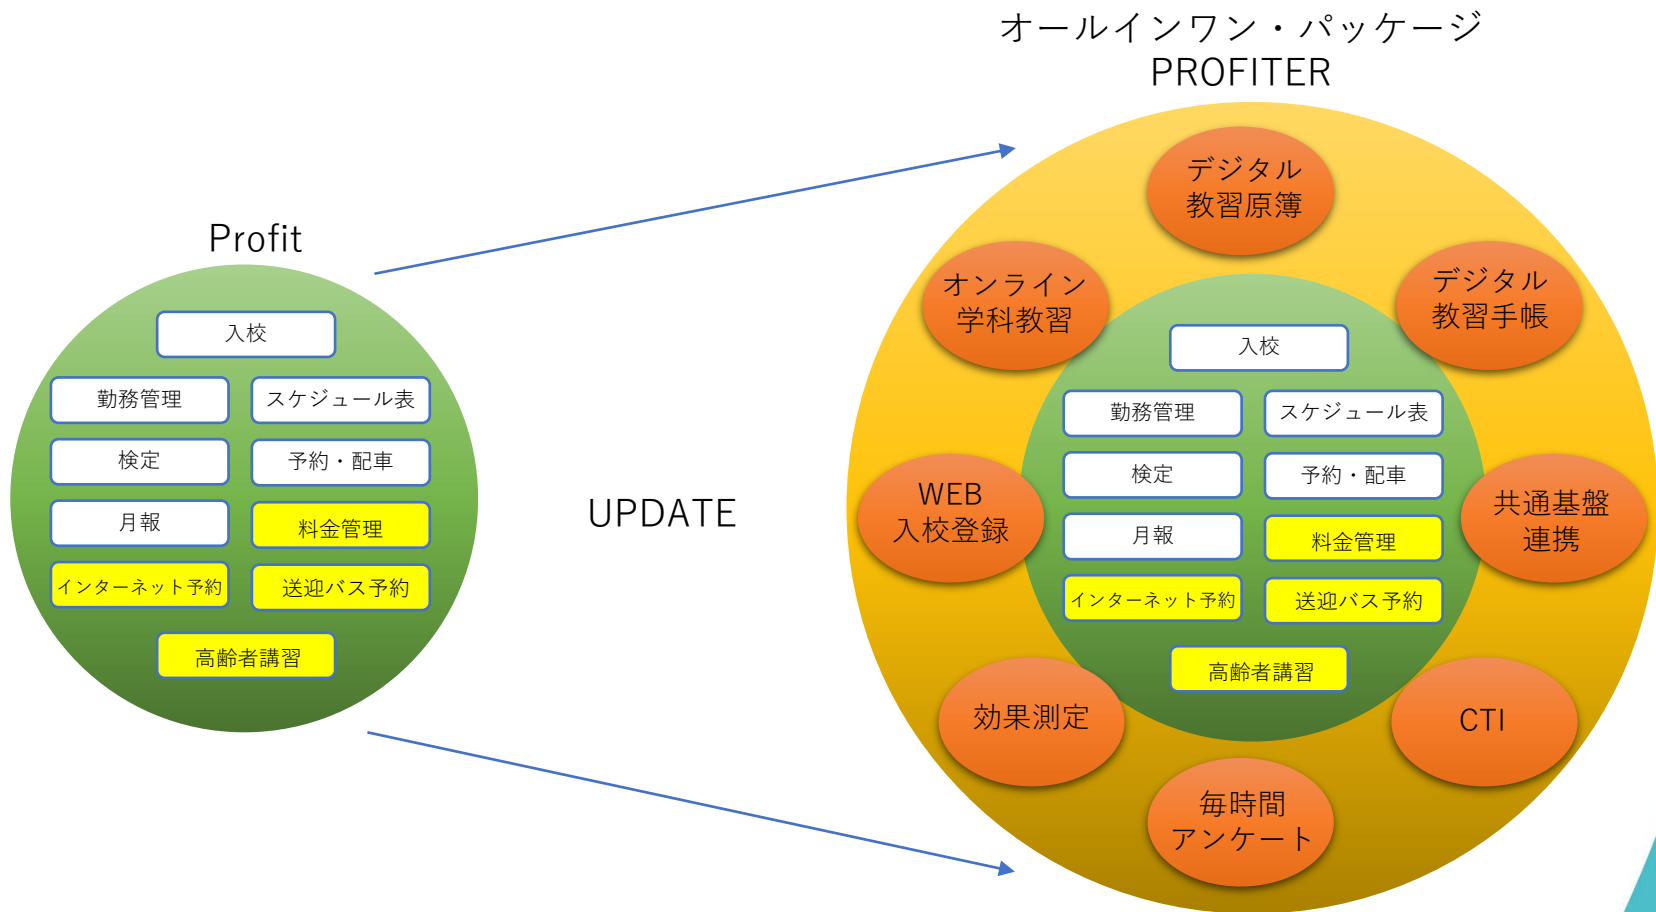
オールインワン・パッケージ
PROFITER

Profit

入校

勤務管理

スケジュール表

検定

予約・配車

月報

料金管理

インターネット予約

送迎バス予約

高齢者講習

UPDATE

デジタル
教習原簿

オンライン
学科教習

デジタル
教習手帳

入校

勤務管理

スケジュール表

検定

予約・配車

WEB
入校登録

月報

料金管理

共通基盤
連携

インターネット予約

送迎バス予約

高齢者講習

効果測定

CTI

毎時間
アンケート